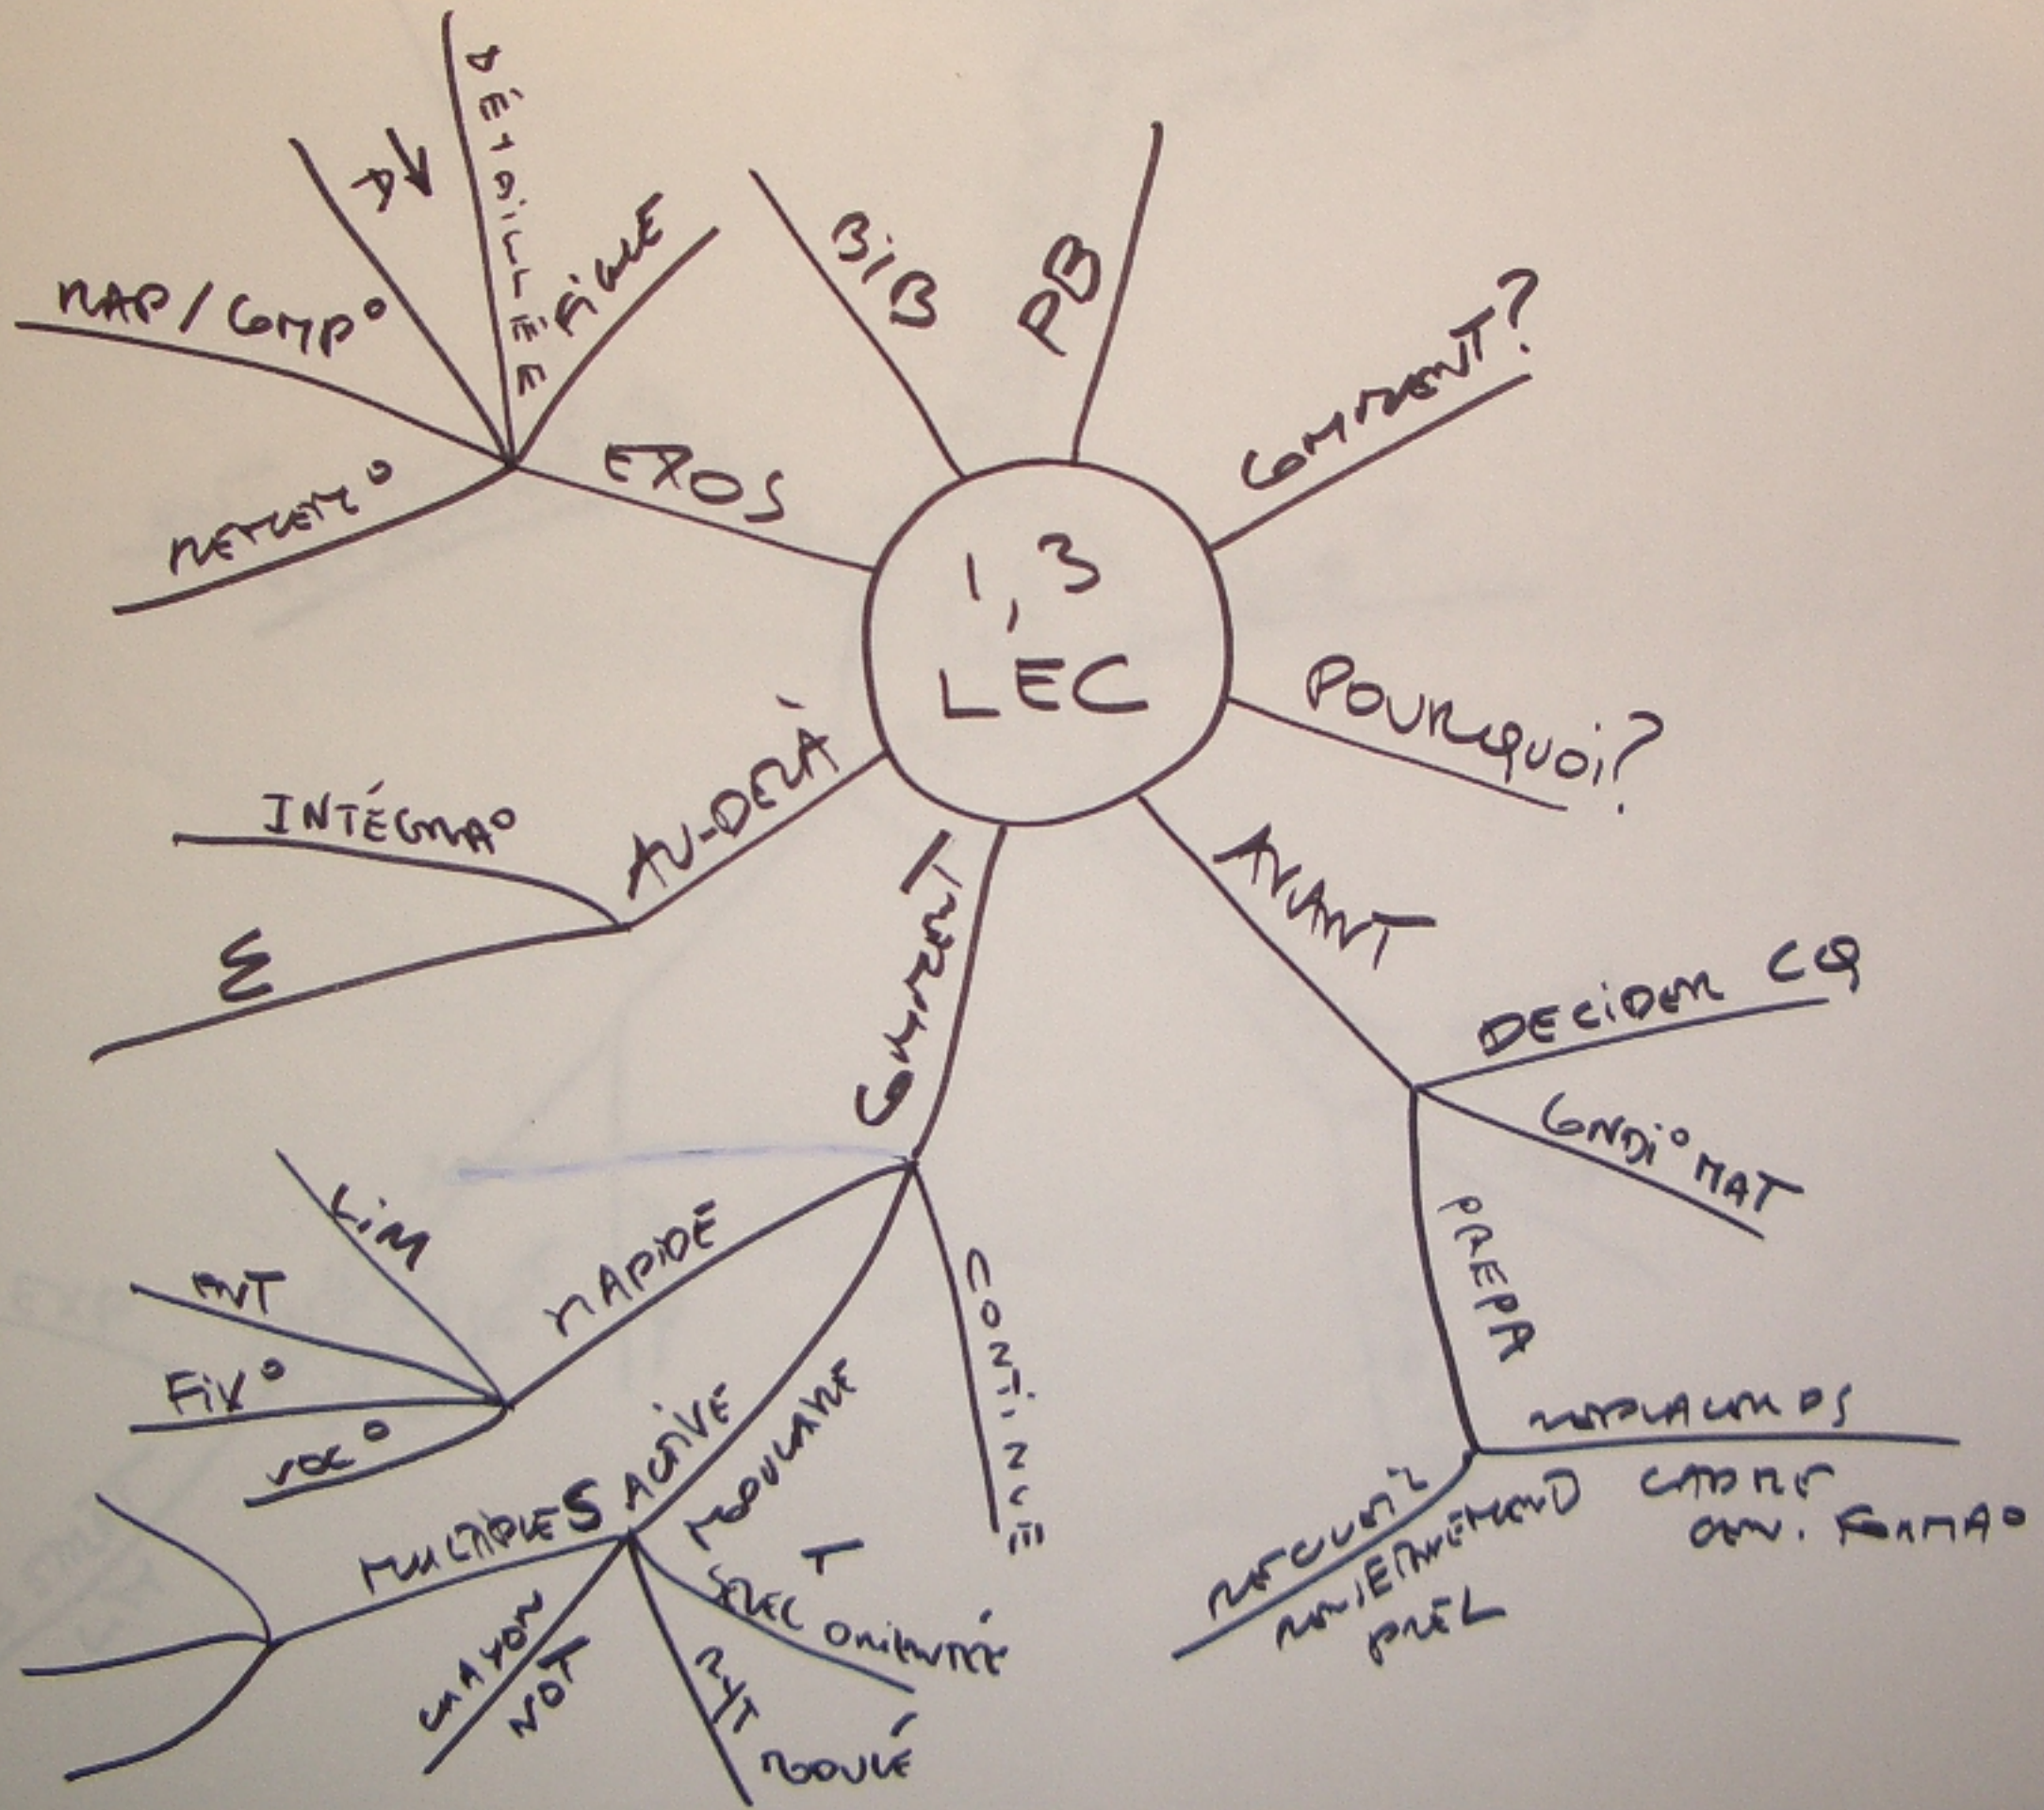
1, 3
LEC

BIB
PB
COMMENT?
POURQUOI?
AVANT
DECIDER CQ
CONDI° MAT
PREPA
MATÉRIAUX DS
CADRE
ENV. FORMA°
RECUEIL
RASSEMBLEMENT
PRÉL
COMMENT
CONTINUITÉ
MODULAIRE
T
SELEC ORIENTÉE
R/T
ROULÉ
MULTIPLES ACTIVE
CRAYON
NOT
RAPIDE
LIM
ANT
FIX°
VOC°
AU-DELÀ
INTÉGRA°
Σ
EXOS
MAP / COMPO
MÉMO°
D
↓
DÉTAILLÉ
RÉSUMÉ
FIGURE